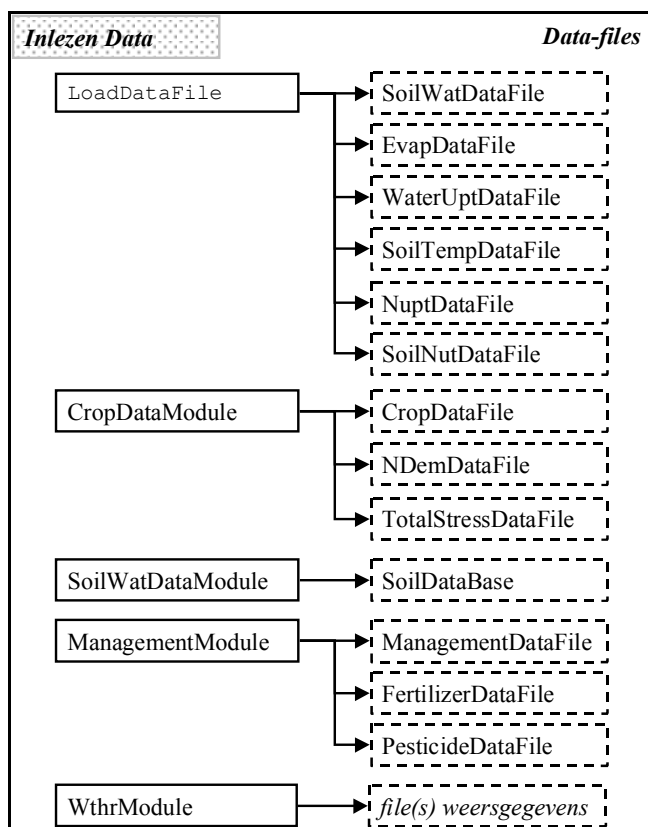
Inlezen Data

Data-files

LoadDataFile

SoilWatDataFile

EvapDataFile

WaterUptDataFile

SoilTempDataFile

NuptDataFile

SoilNutDataFile

CropDataModule

CropDataFile

NDemDataFile

TotalStressDataFile

SoilWatDataModule

SoilDataBase

ManagementModule

ManagementDataFile

FertilizerDataFile

PesticideDataFile

WthrModule

file(s) weersgegevens